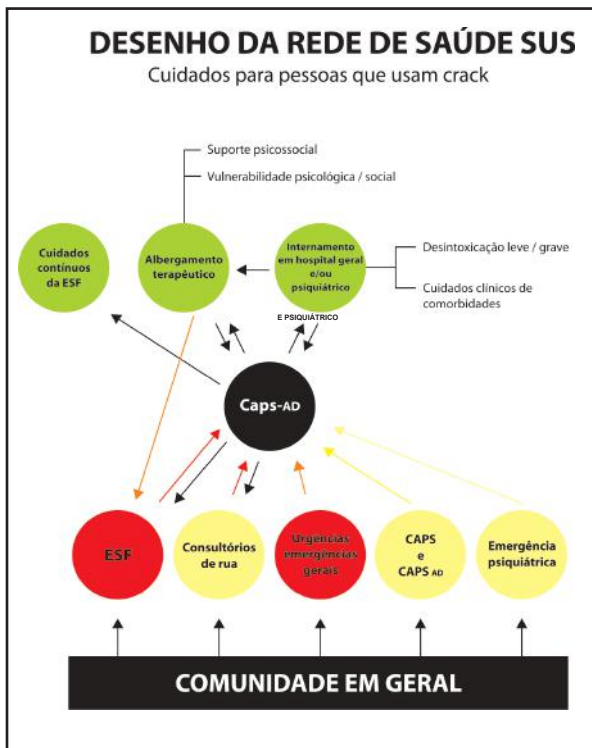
DESENHO DA REDE DE SAÚDE SUS
Cuidados para pessoas que usam crack

Suporte psicossocial
Vulnerabilidade psicológica / social

Cuidados contínuos da ESF

Albergamento terapêutico

Internamento em hospital geral e/ou psiquiátrico

Desintoxicação leve / grave
Cuidados clínicos de comorbidades

E PSIQUIÁTRICO

Caps-AD

ESF

Consultórios de rua

Urgências emergências gerais

CAPS e CAPS AD

Emergência psiquiátrica

COMUNIDADE EM GERAL